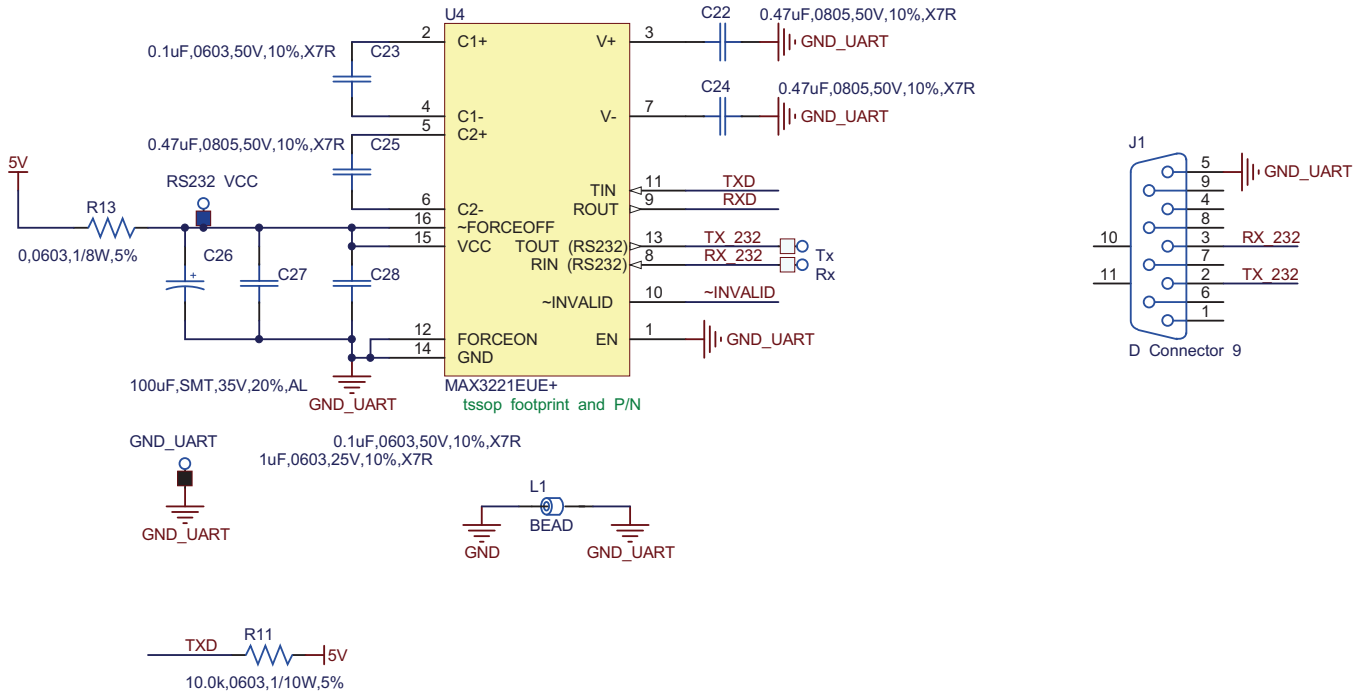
U4
0.1uF,0603,50V,10%,X7R
C23
2 C1+
4 C1-
5 C2+
0.47uF,0805,50V,10%,X7R
C25
6 C2-
16 ~FORCEOFF
15 VCC
12 FORCEON
14 GND
V+ 3
C22
0.47uF,0805,50V,10%,X7R
GND_UART
C24
0.47uF,0805,50V,10%,X7R
V- 7
GND_UART
TIN 11 TXD
ROUT 9 RXD
TOUT (RS232) 13 TX_232
RIN (RS232) 8 RX_232
Tx
Rx
~INVALID 10 ~INVALID
EN 1 GND_UART
MAX3221EUE+
tssop footprint and P/N
5V
R13
0,0603,1/8W,5%
RS232 VCC
C26
C27
C28
100uF,SMT,35V,20%,AL
GND_UART
0.1uF,0603,50V,10%,X7R
1uF,0603,25V,10%,X7R
GND_UART
GND_UART
L1
BEAD
GND
GND_UART
J1
5 GND_UART
9
4
8
10 3 RX_232
7
11 2 TX_232
6
1
D Connector 9
TXD
R11
5V
10.0k,0603,1/10W,5%